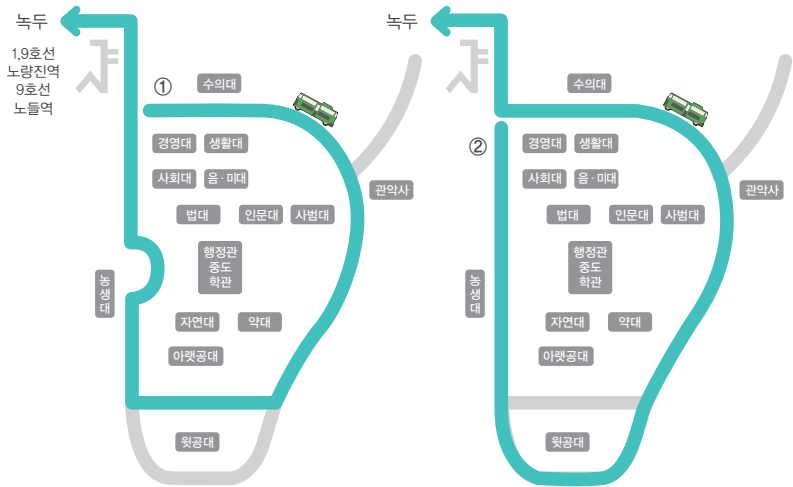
녹두

1,9호선
노량진역
9호선
노들역

①

수의대
경영대
생활대
사회대
음·미대
법대
인문대
사범대
행정관
중도
학관
농생대
자연대
약대
아랫공대
관악사
윗공대

녹두

②

수의대
경영대
생활대
사회대
음·미대
법대
인문대
사범대
행정관
중도
학관
농생대
자연대
약대
아랫공대
관악사
윗공대